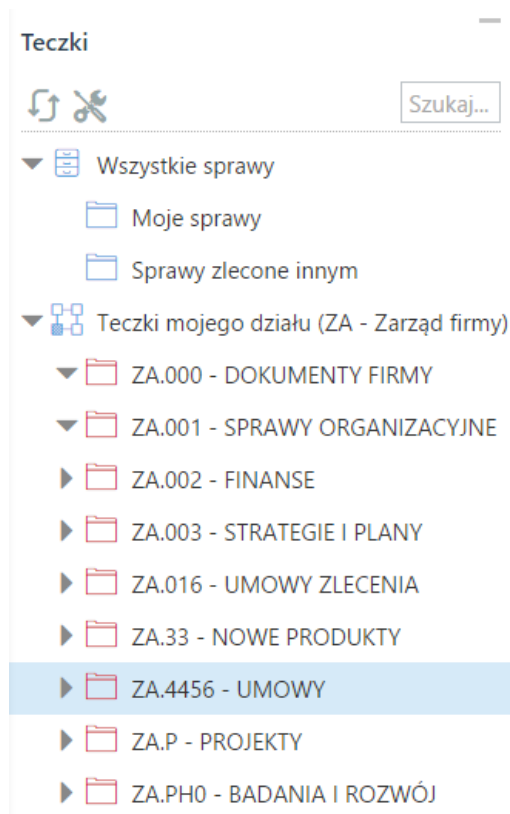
Teczki

Szukaj...

Wszystkie sprawy

Moje sprawy

Sprawy zlecone innym

Teczki mojego działu (ZA - Zarząd firmy)

ZA.000 - DOKUMENTY FIRMY

ZA.001 - SPRAWY ORGANIZACYJNE

ZA.002 - FINANSE

ZA.003 - STRATEGIE I PLANY

ZA.016 - UMOWY ZLECENIA

ZA.33 - NOWE PRODUKTY

ZA.4456 - UMOWY

ZA.P - PROJEKTY

ZA.PH0 - BADANIA I ROZWÓJ